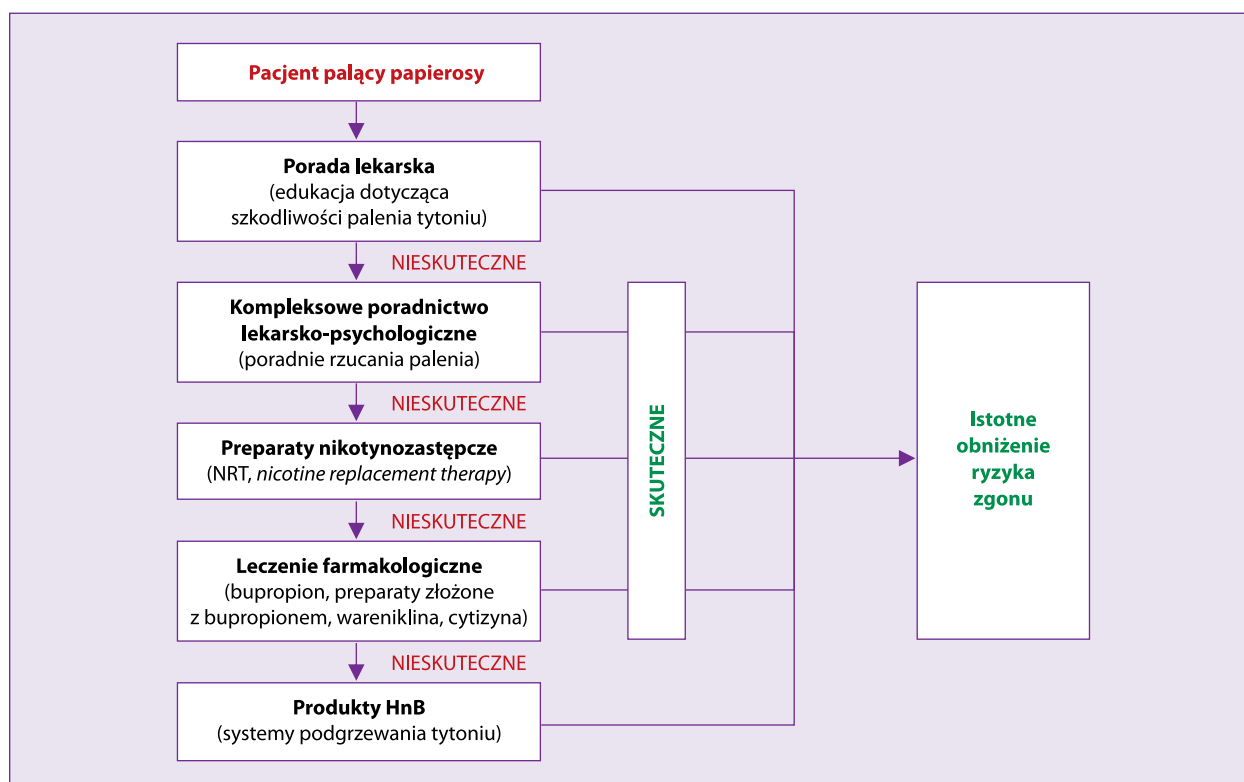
Pacjent palący papierosy

Porada lekarska
(edukacja dotycząca szkodliwości palenia tytoniu)

NIESKUTECZNE

Kompleksowe poradnictwo lekarsko-psychologiczne
(poradnie rzucania palenia)

NIESKUTECZNE

Preparaty nikotynozastępcze
(NRT, *nicotine replacement therapy*)

NIESKUTECZNE

Leczenie farmakologiczne
(bupropion, preparaty złożone z bupropionem, wareniklina, cytizyna)

NIESKUTECZNE

Produkty HnB
(systemy podgrzewania tytoniu)

SKUTECZNE

Istotne obniżenie ryzyka zgonu